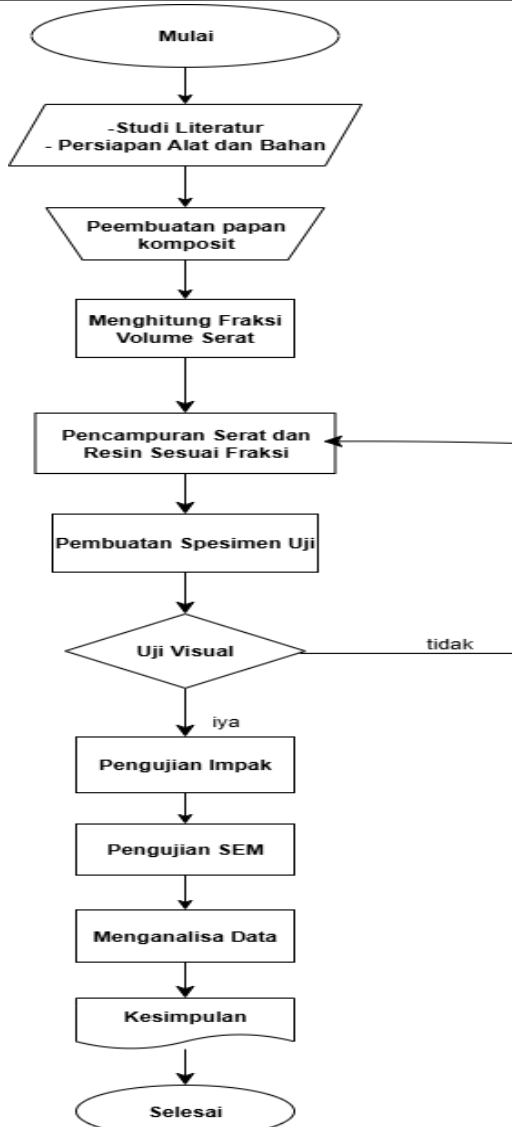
Mulai

-Studi Literatur
- Persiapan Alat dan Bahan

Peembuatan papan komposit

Menghitung Fraksi Volume Serat

Pencampuran Serat dan Resin Sesuai Fraksi

Pembuatan Spesimen Uji

Uji Visual

tidak

iya

Pengujian Impak

Pengujian SEM

Menganalisa Data

Kesimpulan

Selesai